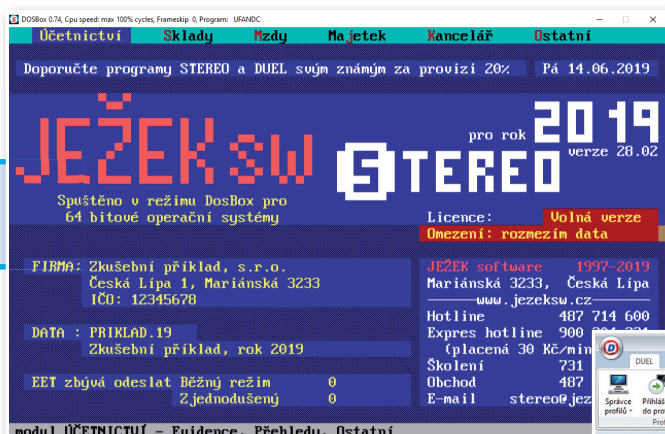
DOSBox 0.74, Cpu speed: max 100% cycles, Frameskip 0, Program: UFANDC

Účetnictví Sklady Mzdy Majetek Kancelář Ostatní

Doporučte programy STEREO a DUEL svým známým za provizi 20% Pá 14.06.2019

JEŽEK sw

pro rok 2019

STEREO verze 28.02

Spuštěno v režimu DosBox pro 64 bitové operační systémy

Licence: Volná verze
Omezení: rozmezím data

FIRMA: Zkušební příklad, s.r.o.
Česká Lípa 1, Mariánská 3233
IČO: 12345678

DATA : PRIKLAD.19
Zkušební příklad, rok 2019

EET zbývá odeslat Běžný režim 0
Zjednodušený 0

JEŽEK software 1997-2019
Mariánská 3233, Česká Lípa
www.jezeksw.cz
Hotline 487 714 600
Expres hotline 900 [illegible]
(placená 30 Kč/min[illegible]
Školení 731 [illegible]
Obchod 487 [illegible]
E-mail stereo@jez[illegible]

modul ÚČETNICTVÍ - Evidence, Přehledy, Ostatní

DUEL
Správce profilů
Přihláš do pro